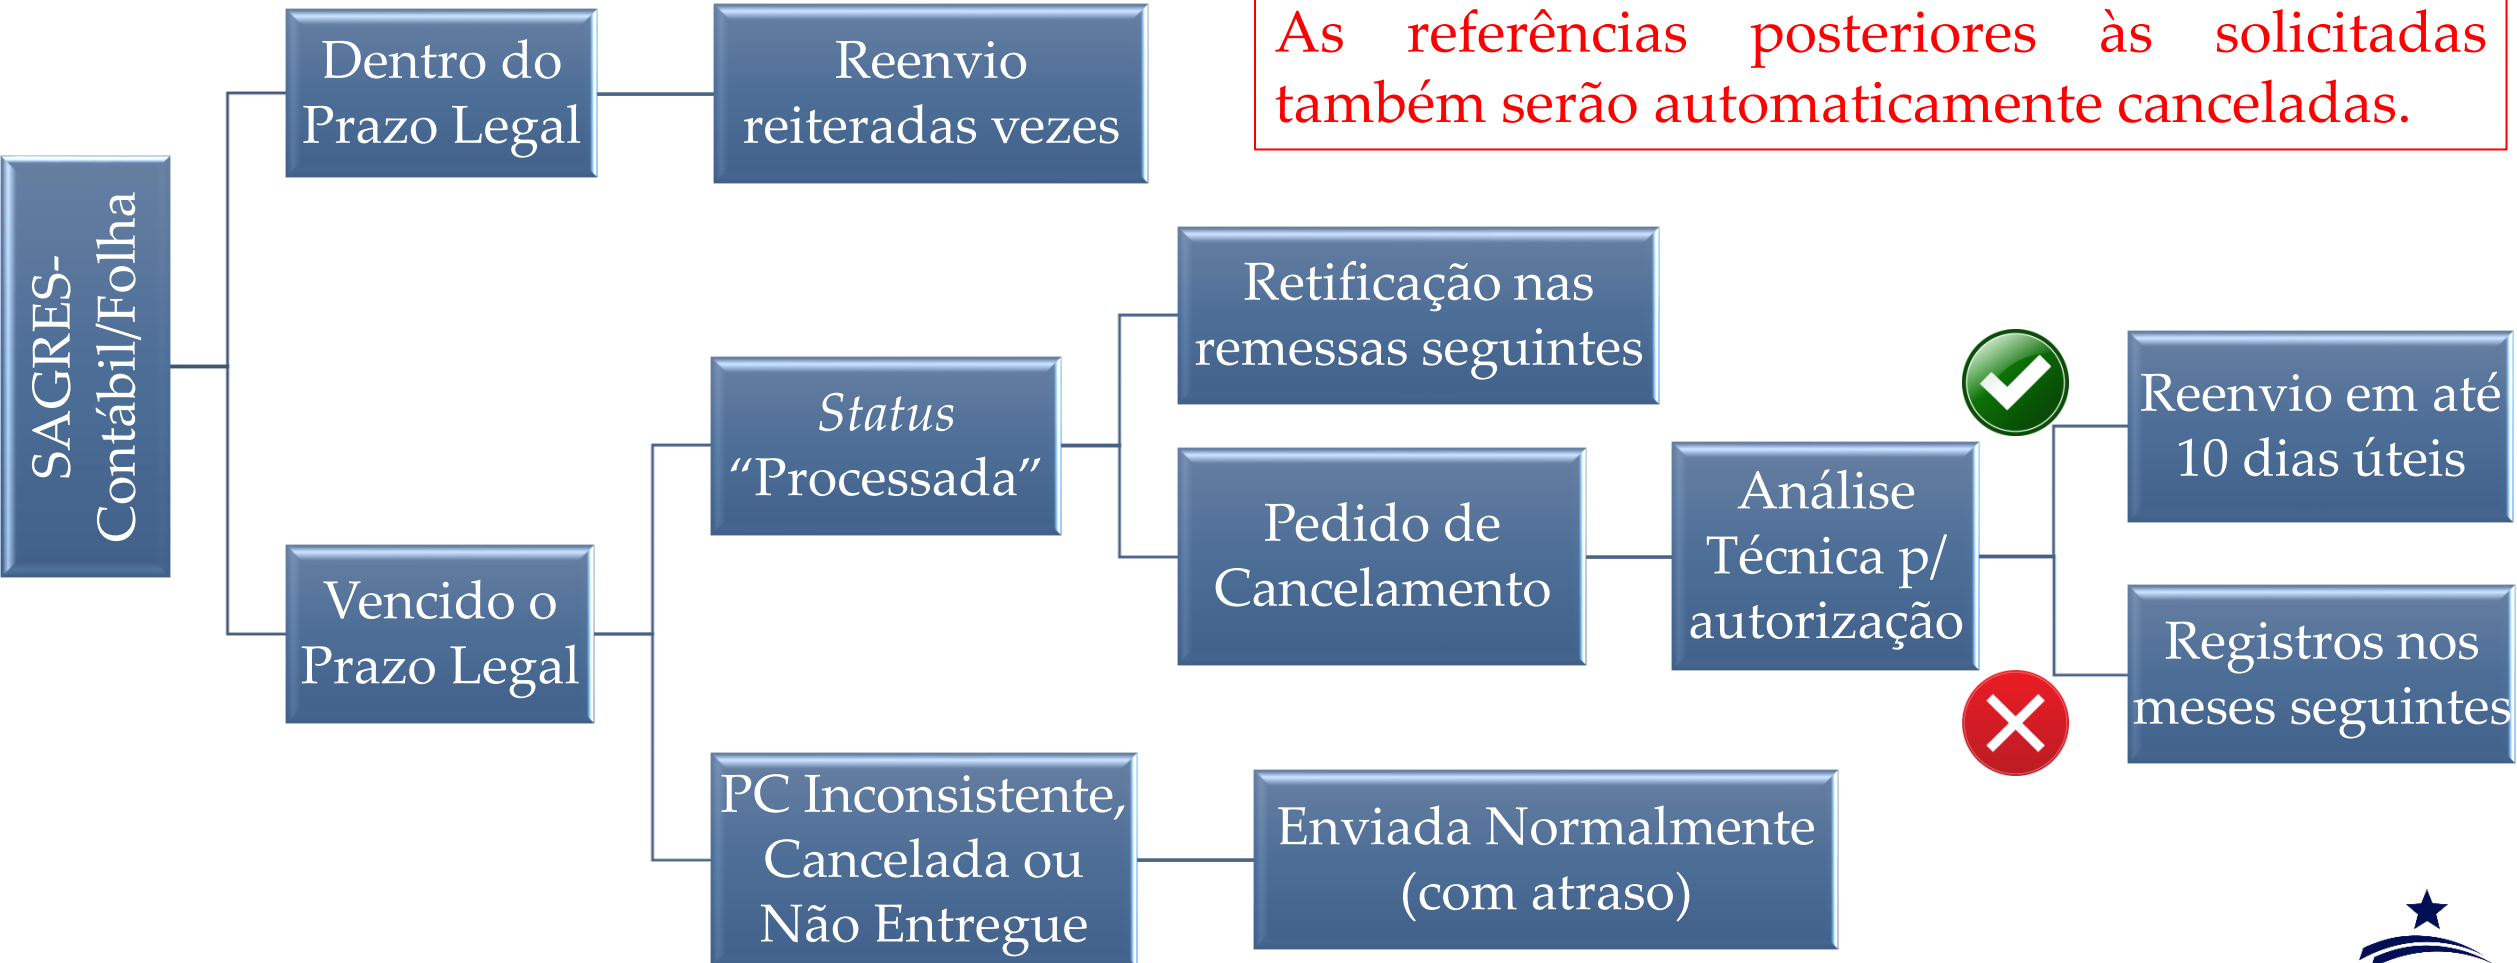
SAGRES-Contábil/Folha

Dentro do Prazo Legal

Reenvio reiteradas vezes

As referências posteriores às solicitadas também serão automaticamente canceladas.

Vencido o Prazo Legal

*Status* "Processada"

Retificação nas remessas seguintes

Pedido de Cancelamento

Análise Técnica p/ autorização

Reenvio em até 10 dias úteis

Registros nos meses seguintes

PC Inconsistente, Cancelada ou Não Entregue

Enviada Normalmente (com atraso)